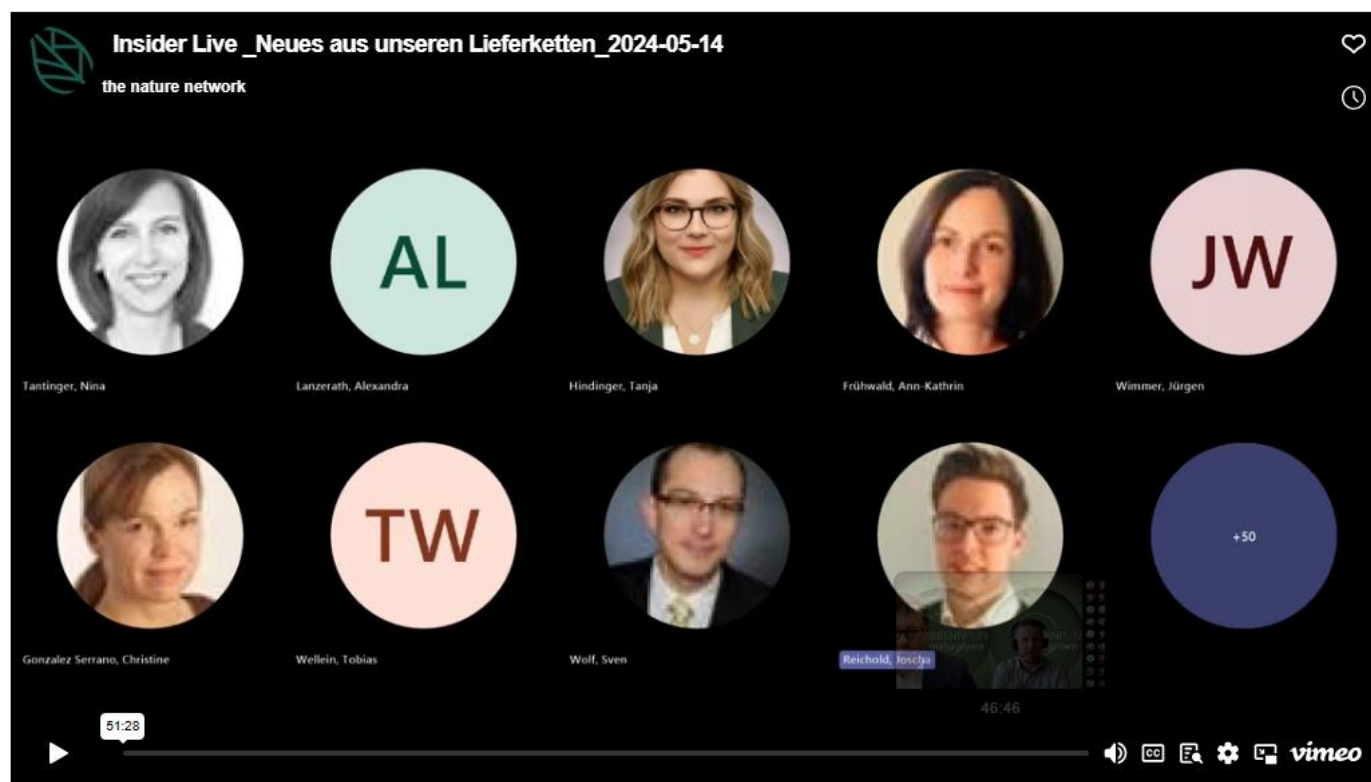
Insider Live _Neues aus unseren Lieferketten_2024-05-14

the nature network

AL

JW

Tantinger, Nina

Lanzerath, Alexandra

Hindinger, Tanja

Frühwald, Ann-Kathrin

Wimmer, Jürgen

TW

+50

Gonzalez Serrano, Christine

Wellein, Tobias

Wolf, Sven

Reichold, Joscha

46:46

51:28

vimeo